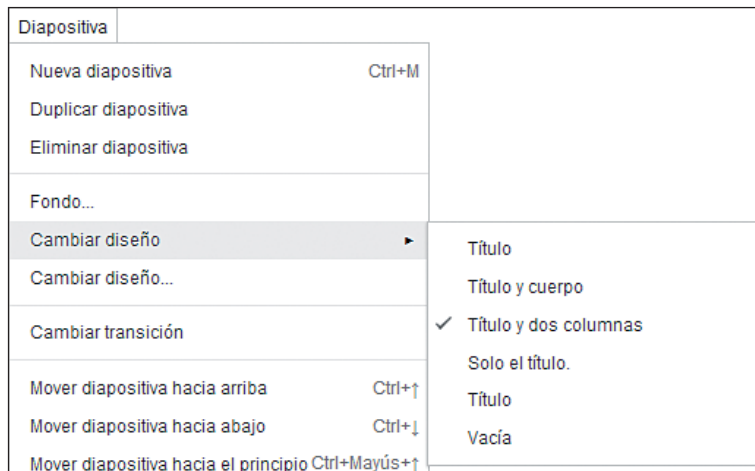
Diapositiva

Nueva diapositiva Ctrl+M

Duplicar diapositiva

Eliminar diapositiva

Fondo...

Cambiar diseño ►

Cambiar diseño...

Cambiar transición

Mover diapositiva hacia arriba Ctrl+↑

Mover diapositiva hacia abajo Ctrl+↓

Mover diapositiva hacia el principio Ctrl+Mayús+↑

Título

Título y cuerpo

✓ Título y dos columnas

Solo el título.

Título

Vacía